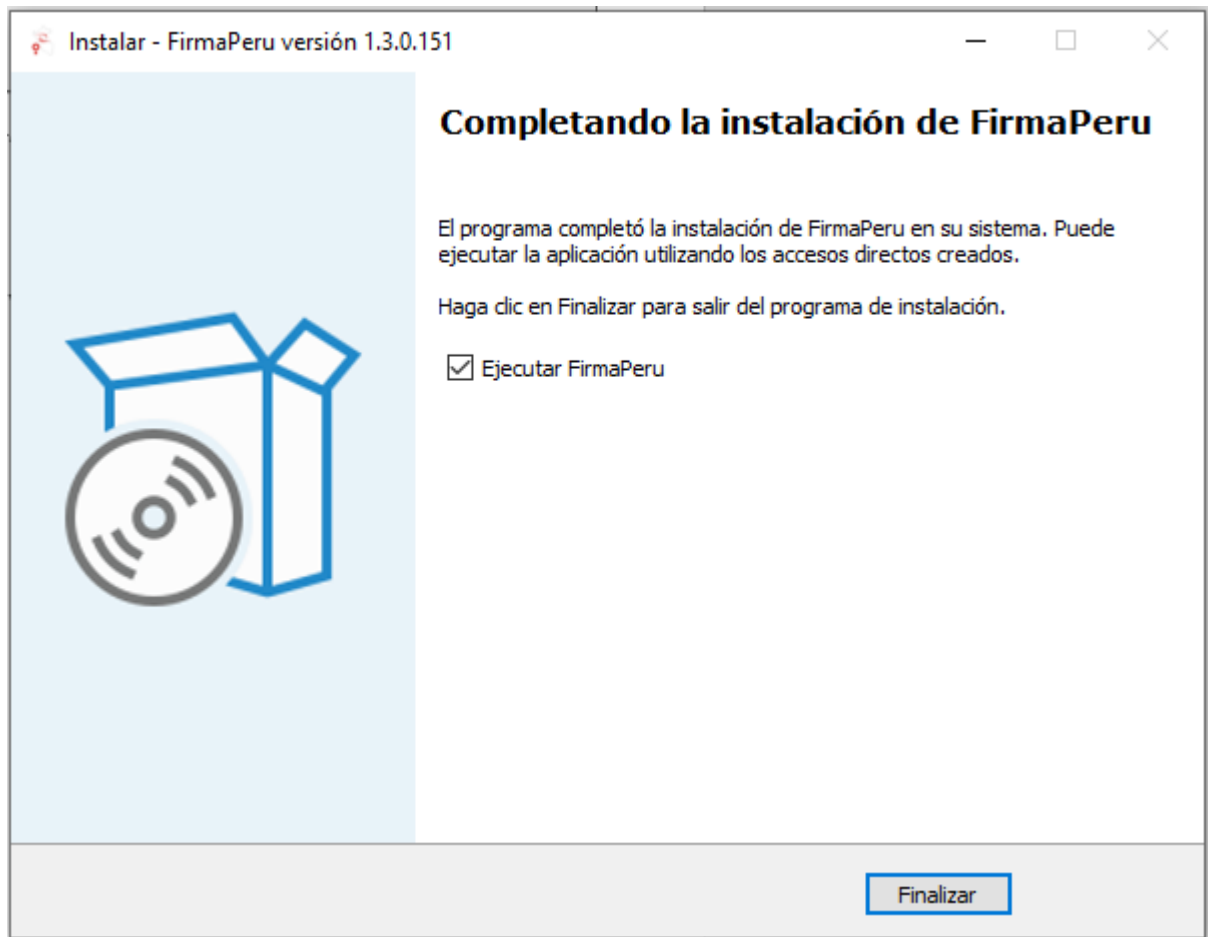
Instalar - FirmaPeru versión 1.3.0.151

Completando la instalación de FirmaPeru

El programa completó la instalación de FirmaPeru en su sistema. Puede ejecutar la aplicación utilizando los accesos directos creados.

Haga clic en Finalizar para salir del programa de instalación.

Ejecutar FirmaPeru

Finalizar